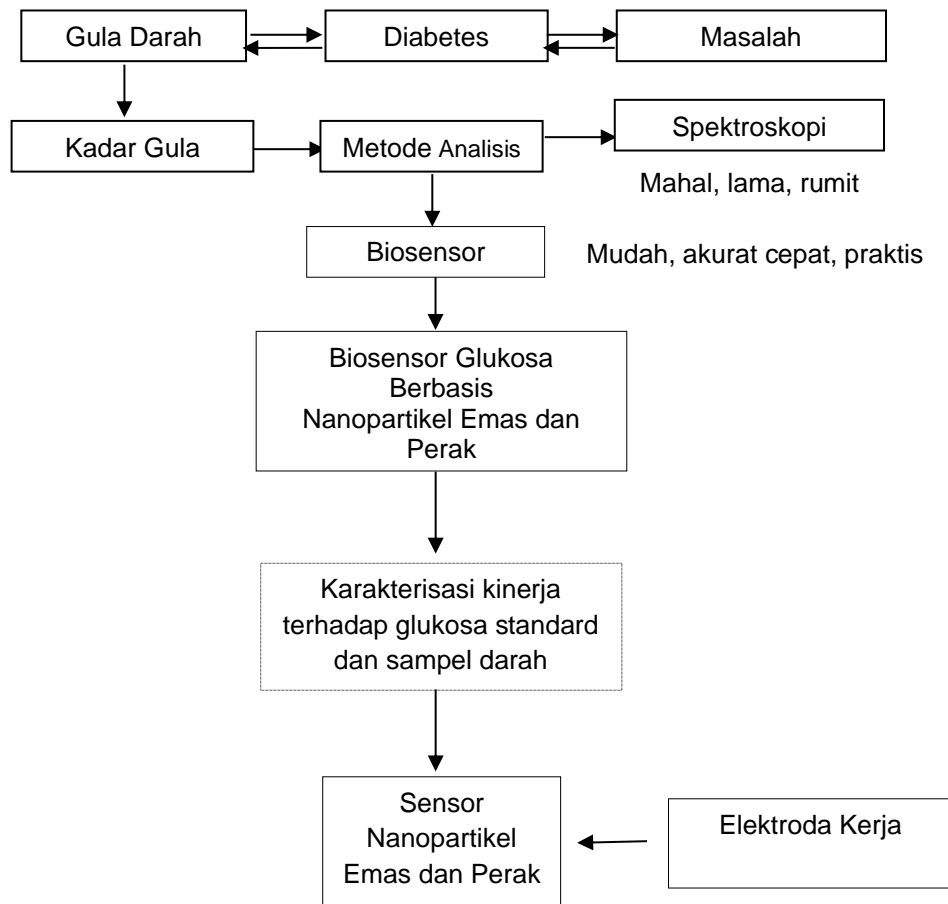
Gula Darah

Diabetes

Masalah

Kadar Gula

Metode Analisis

Spektroskopi

Mahal, lama, rumit

Biosensor

Mudah, akurat cepat, praktis

Biosensor Glukosa Berbasis Nanopartikel Emas dan Perak

Karakterisasi kinerja terhadap glukosa standard dan sampel darah

Sensor Nanopartikel Emas dan Perak

Elektroda Kerja